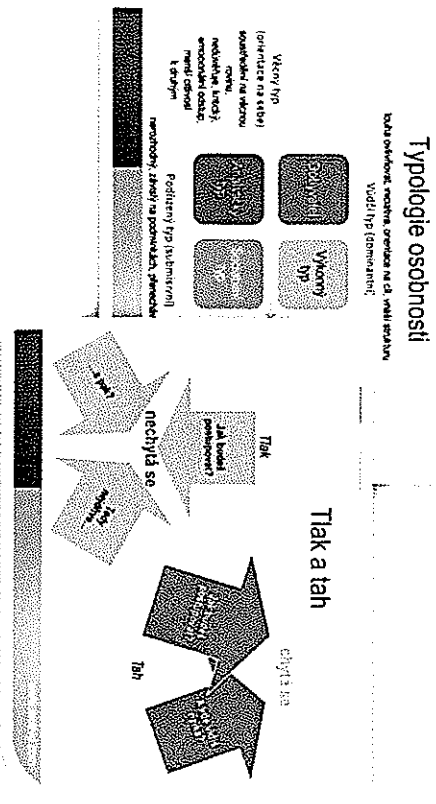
Typologie osobnosti

touha ovlivňovat, recesivní, orientace na cíl, velké struktury

Vůdčí typ (dominantní)

Věcný typ (orientace na sebe) soustředění na věcnou rovinu, nedůvěřiví, kritičtí, emocionální odstup, menší odhodlání k druhým

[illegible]

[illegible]

Věcný typ

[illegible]

Podřízený typ (submisivní) nerozhodný, závislý na podnětech, přizpůsobiví

Tlak a tah

Tlak

Jak budeš postupovat?

nechytá se

Co je?

Tak pojďme

chytá se

Tah

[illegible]

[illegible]